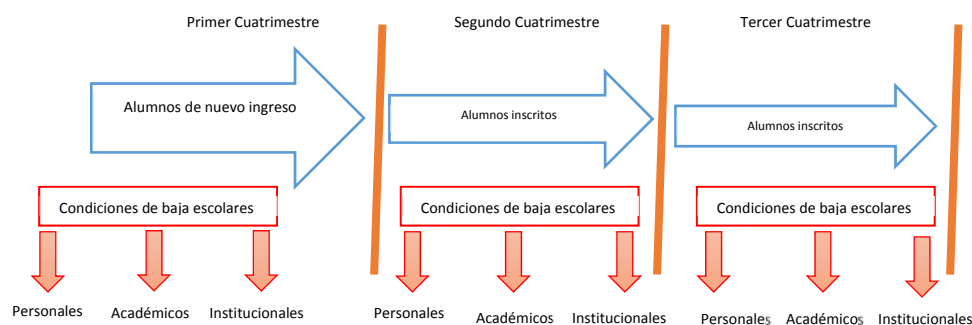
Primer Cuatrimestre

Alumnos de nuevo ingreso

Condiciones de baja escolares

Personales

Académicos

Institucionales

Segundo Cuatrimestre

Alumnos inscritos

Condiciones de baja escolares

Personales

Académicos

Institucionales

Tercer Cuatrimestre

Alumnos inscritos

Condiciones de baja escolares

Personales

Académicos

Institucionales